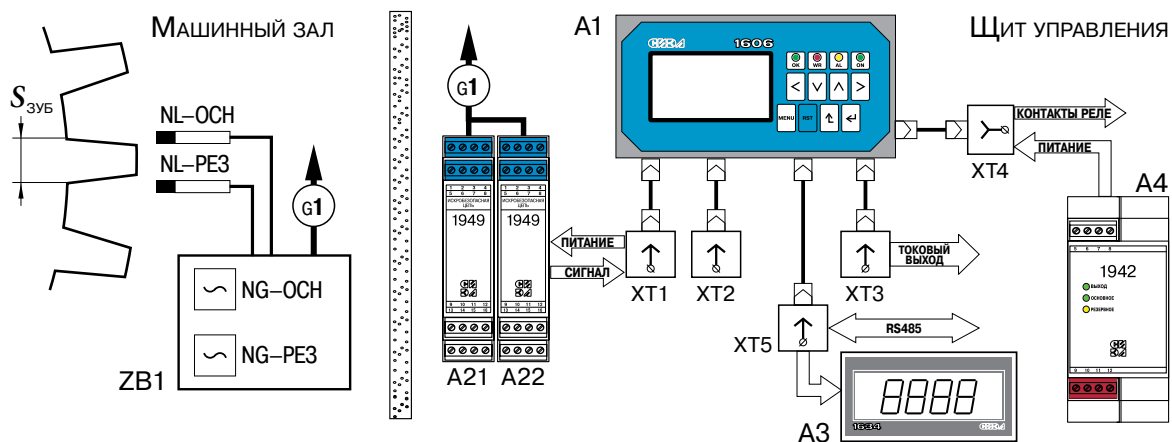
Машинный зал

$S_{зуб}$

NL–OCH
NL–PE3

G1

NG–OCH
NG–PE3
ZB1

G1

ИСКРОБЕЗОПАСНАЯ ЦЕПЬ
1949

ИСКРОБЕЗОПАСНАЯ ЦЕПЬ
1949

A21 A22

A1
СЕНСОР 1606
OK WR AL ON
MENU RST

Щит управления

КОНТАКТЫ РЕЛЕ
ПИТАНИЕ
XT4

A4
1942
ВЫХОД
ОСНОВНОЕ
РЕЗЕРВНОЕ

ПИТАНИЕ
СИГНАЛ
XT1 XT2
ТОКОВЫЙ ВЫХОД
XT3
RS485
XT5
8888
1634
A3